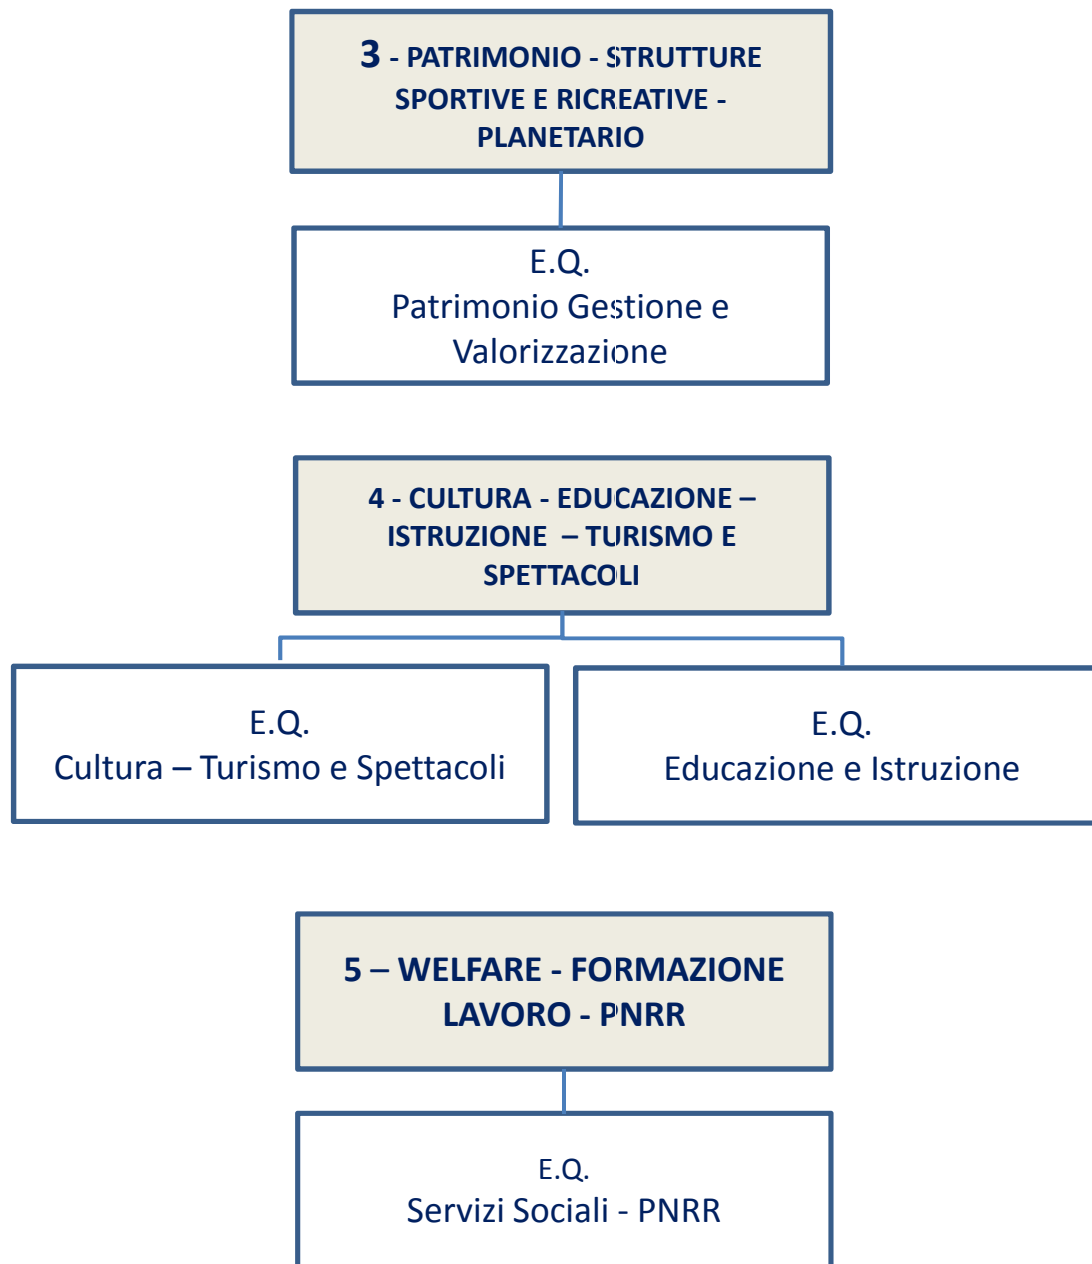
3 - PATRIMONIO - STRUTTURE SPORTIVE E RICREATIVE - PLANETARIO

E.Q.
Patrimonio Gestione e Valorizzazione

4 - CULTURA - EDUCAZIONE – ISTRUZIONE – TURISMO E SPETTACOLI

E.Q.
Cultura – Turismo e Spettacoli

E.Q.
Educazione e Istruzione

5 – WELFARE - FORMAZIONE LAVORO - PNRR

E.Q.
Servizi Sociali - PNRR